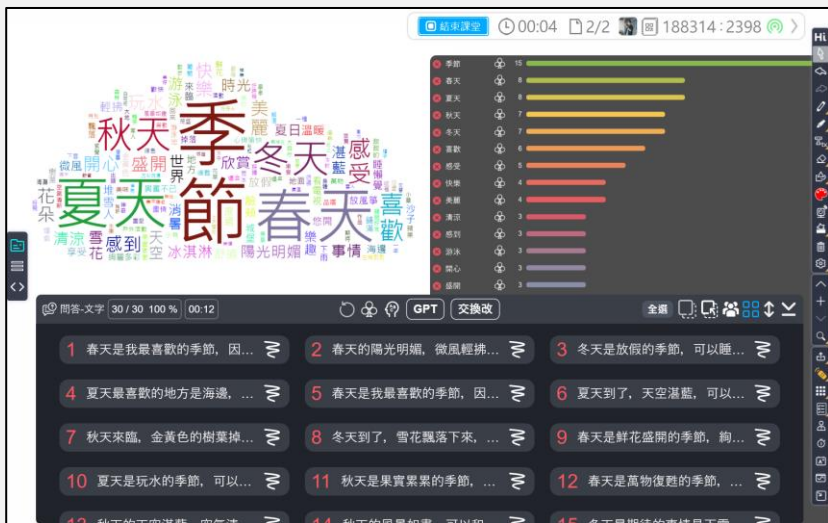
結束課堂 00:04 2/2 188314 : 2398

Hi

季節 冬天 春天 夏天 秋天 感受 喜歡 欣賞 陽光明媚 冰淇淋 事情 感到 盛開 開心 清涼 雪花 天空 世界 美麗 快樂 時光 藍天 湛藍 游泳 玩水 輕拂 夏日 溫暖 花朵 微風 消暑

| | | |
|---|---|---|
| 季節 | | 15 |
| 春天 | | 8 |
| 夏天 | | 8 |
| 秋天 | | 7 |
| 冬天 | | 7 |
| 喜歡 | | 6 |
| 感受 | | 5 |
| 快樂 | | 4 |
| 美麗 | | 4 |
| 清涼 | | 3 |
| 感到 | | 3 |
| 游泳 | | 3 |
| 開心 | | 3 |
| 盛開 | | 3 |

問答-文字 30 / 30 100 % 00:12 GPT 交換改 全選

1 春天是我最喜歡的季節，因...
2 春天的陽光明媚，微風輕拂...
3 冬天是放假的季節，可以睡...
4 夏天最喜歡的地方是海邊，...
5 春天是我最喜歡的季節，因...
6 夏天到了，天空湛藍，可以...
7 秋天來臨，金黃色的樹葉掉...
8 冬天到了，雪花飄落下來，...
9 春天是鮮花盛開的季節，夠...
10 夏天是玩水的季節，可以...
11 秋天是果實累累的季節，...
12 春天是萬物復甦的季節，...
13 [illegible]
14 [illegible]
15 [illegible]